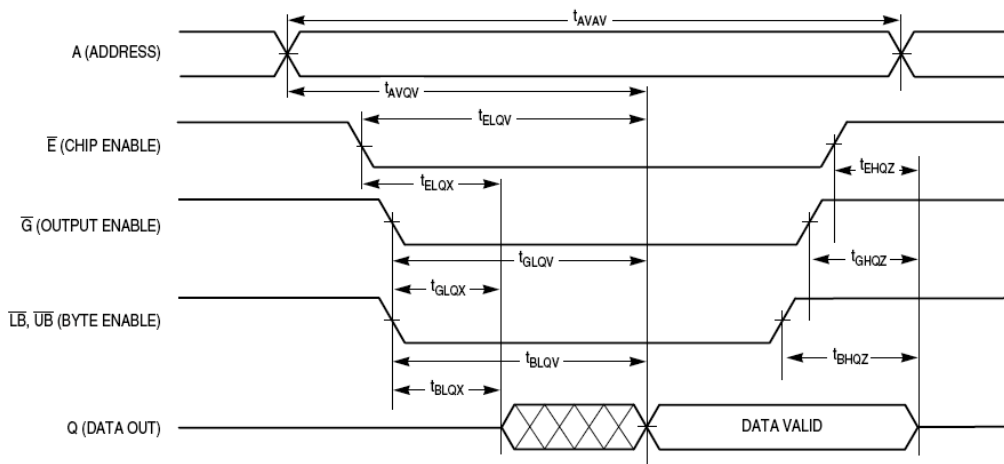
$t_{AVAV}$

A (ADDRESS)

$t_{AVQV}$

$t_{ELQV}$

$\overline{E}$ (CHIP ENABLE)

$t_{EHQZ}$

$t_{ELQX}$

$\overline{G}$ (OUTPUT ENABLE)

$t_{GLQV}$

$t_{GHQZ}$

$t_{GLQX}$

$\overline{LB}$, $\overline{UB}$ (BYTE ENABLE)

$t_{BLQV}$

$t_{BHQZ}$

$t_{BLQX}$

Q (DATA OUT)

DATA VALID